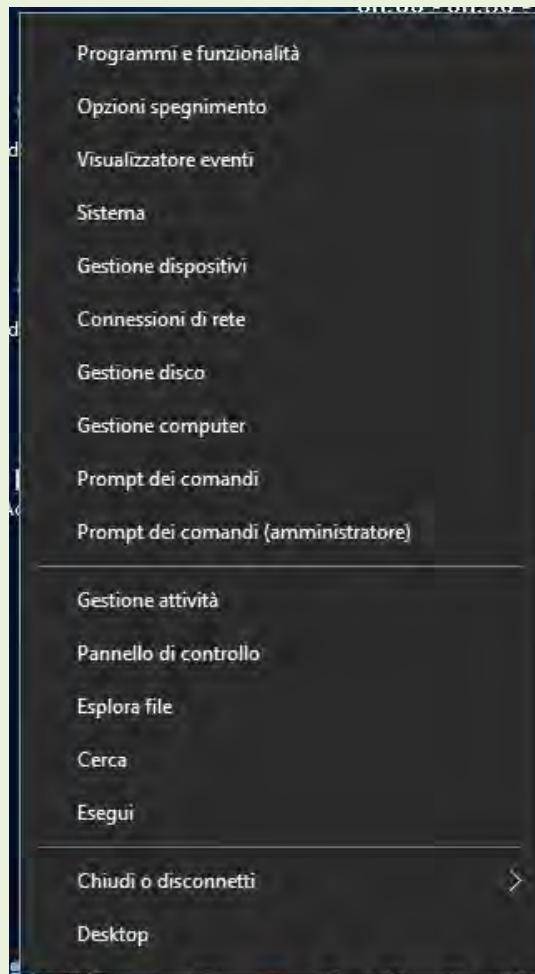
Programmi e funzionalità

Opzioni spegnimento

Visualizzatore eventi

Sistema

Gestione dispositivi

Connessioni di rete

Gestione disco

Gestione computer

Prompt dei comandi

Prompt dei comandi (amministratore)

Gestione attività

Pannello di controllo

Esplora file

Cerca

Esegui

Chiudi o disconnetti

Desktop